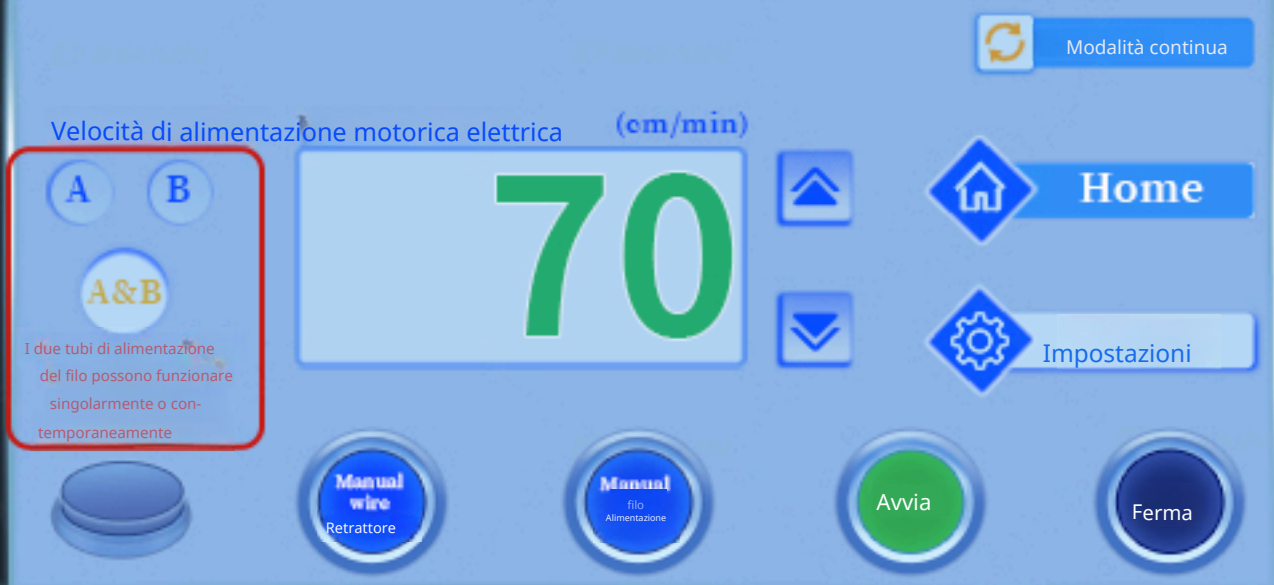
Modalità continua

Velocità di alimentazione motorica elettrica

(cm/min)

A

B

A&B

70

Home

Impostazioni

I due tubi di alimentazione del filo possono funzionare singolarmente o contemporaneamente

Manual wire
Retrattore

Manual
filo
Alimentazione

Avvia

Ferma